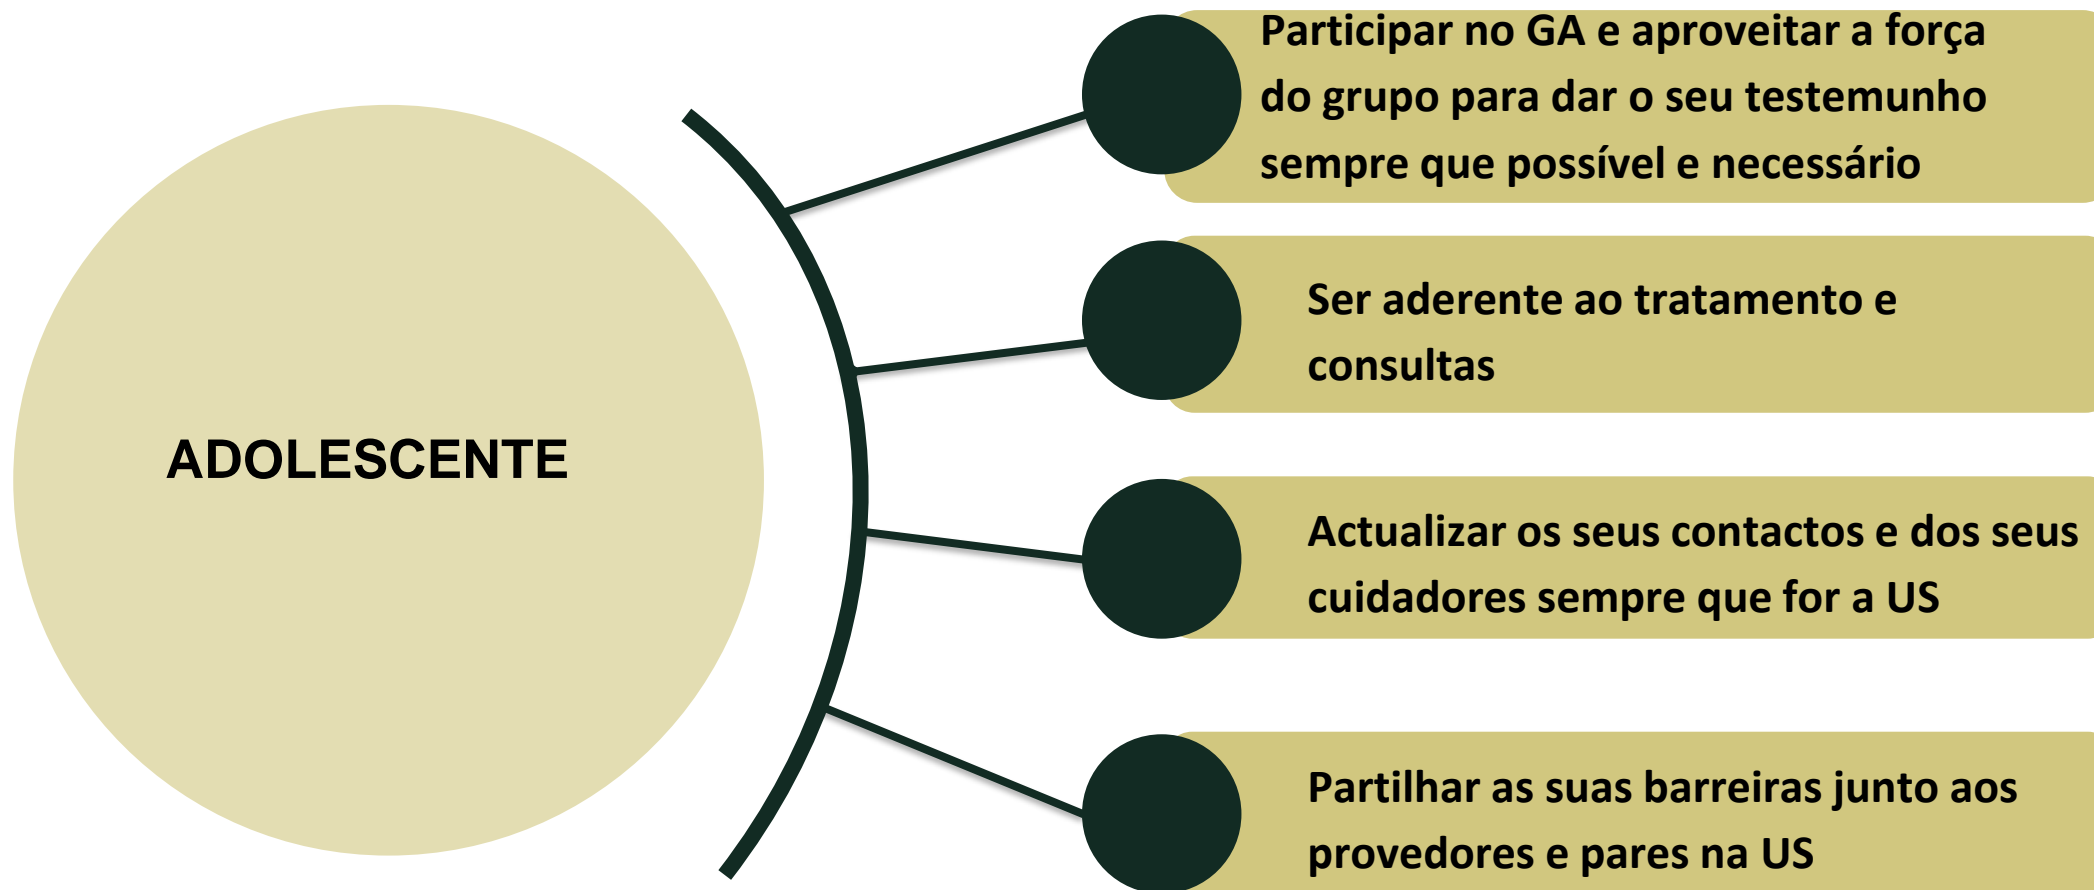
ADOLESCENTE

Participar no GA e aproveitar a força do grupo para dar o seu testemunho sempre que possível e necessário

Ser aderente ao tratamento e consultas

Actualizar os seus contactos e dos seus cuidadores sempre que for a US

Partilhar as suas barreiras junto aos provedores e pares na US